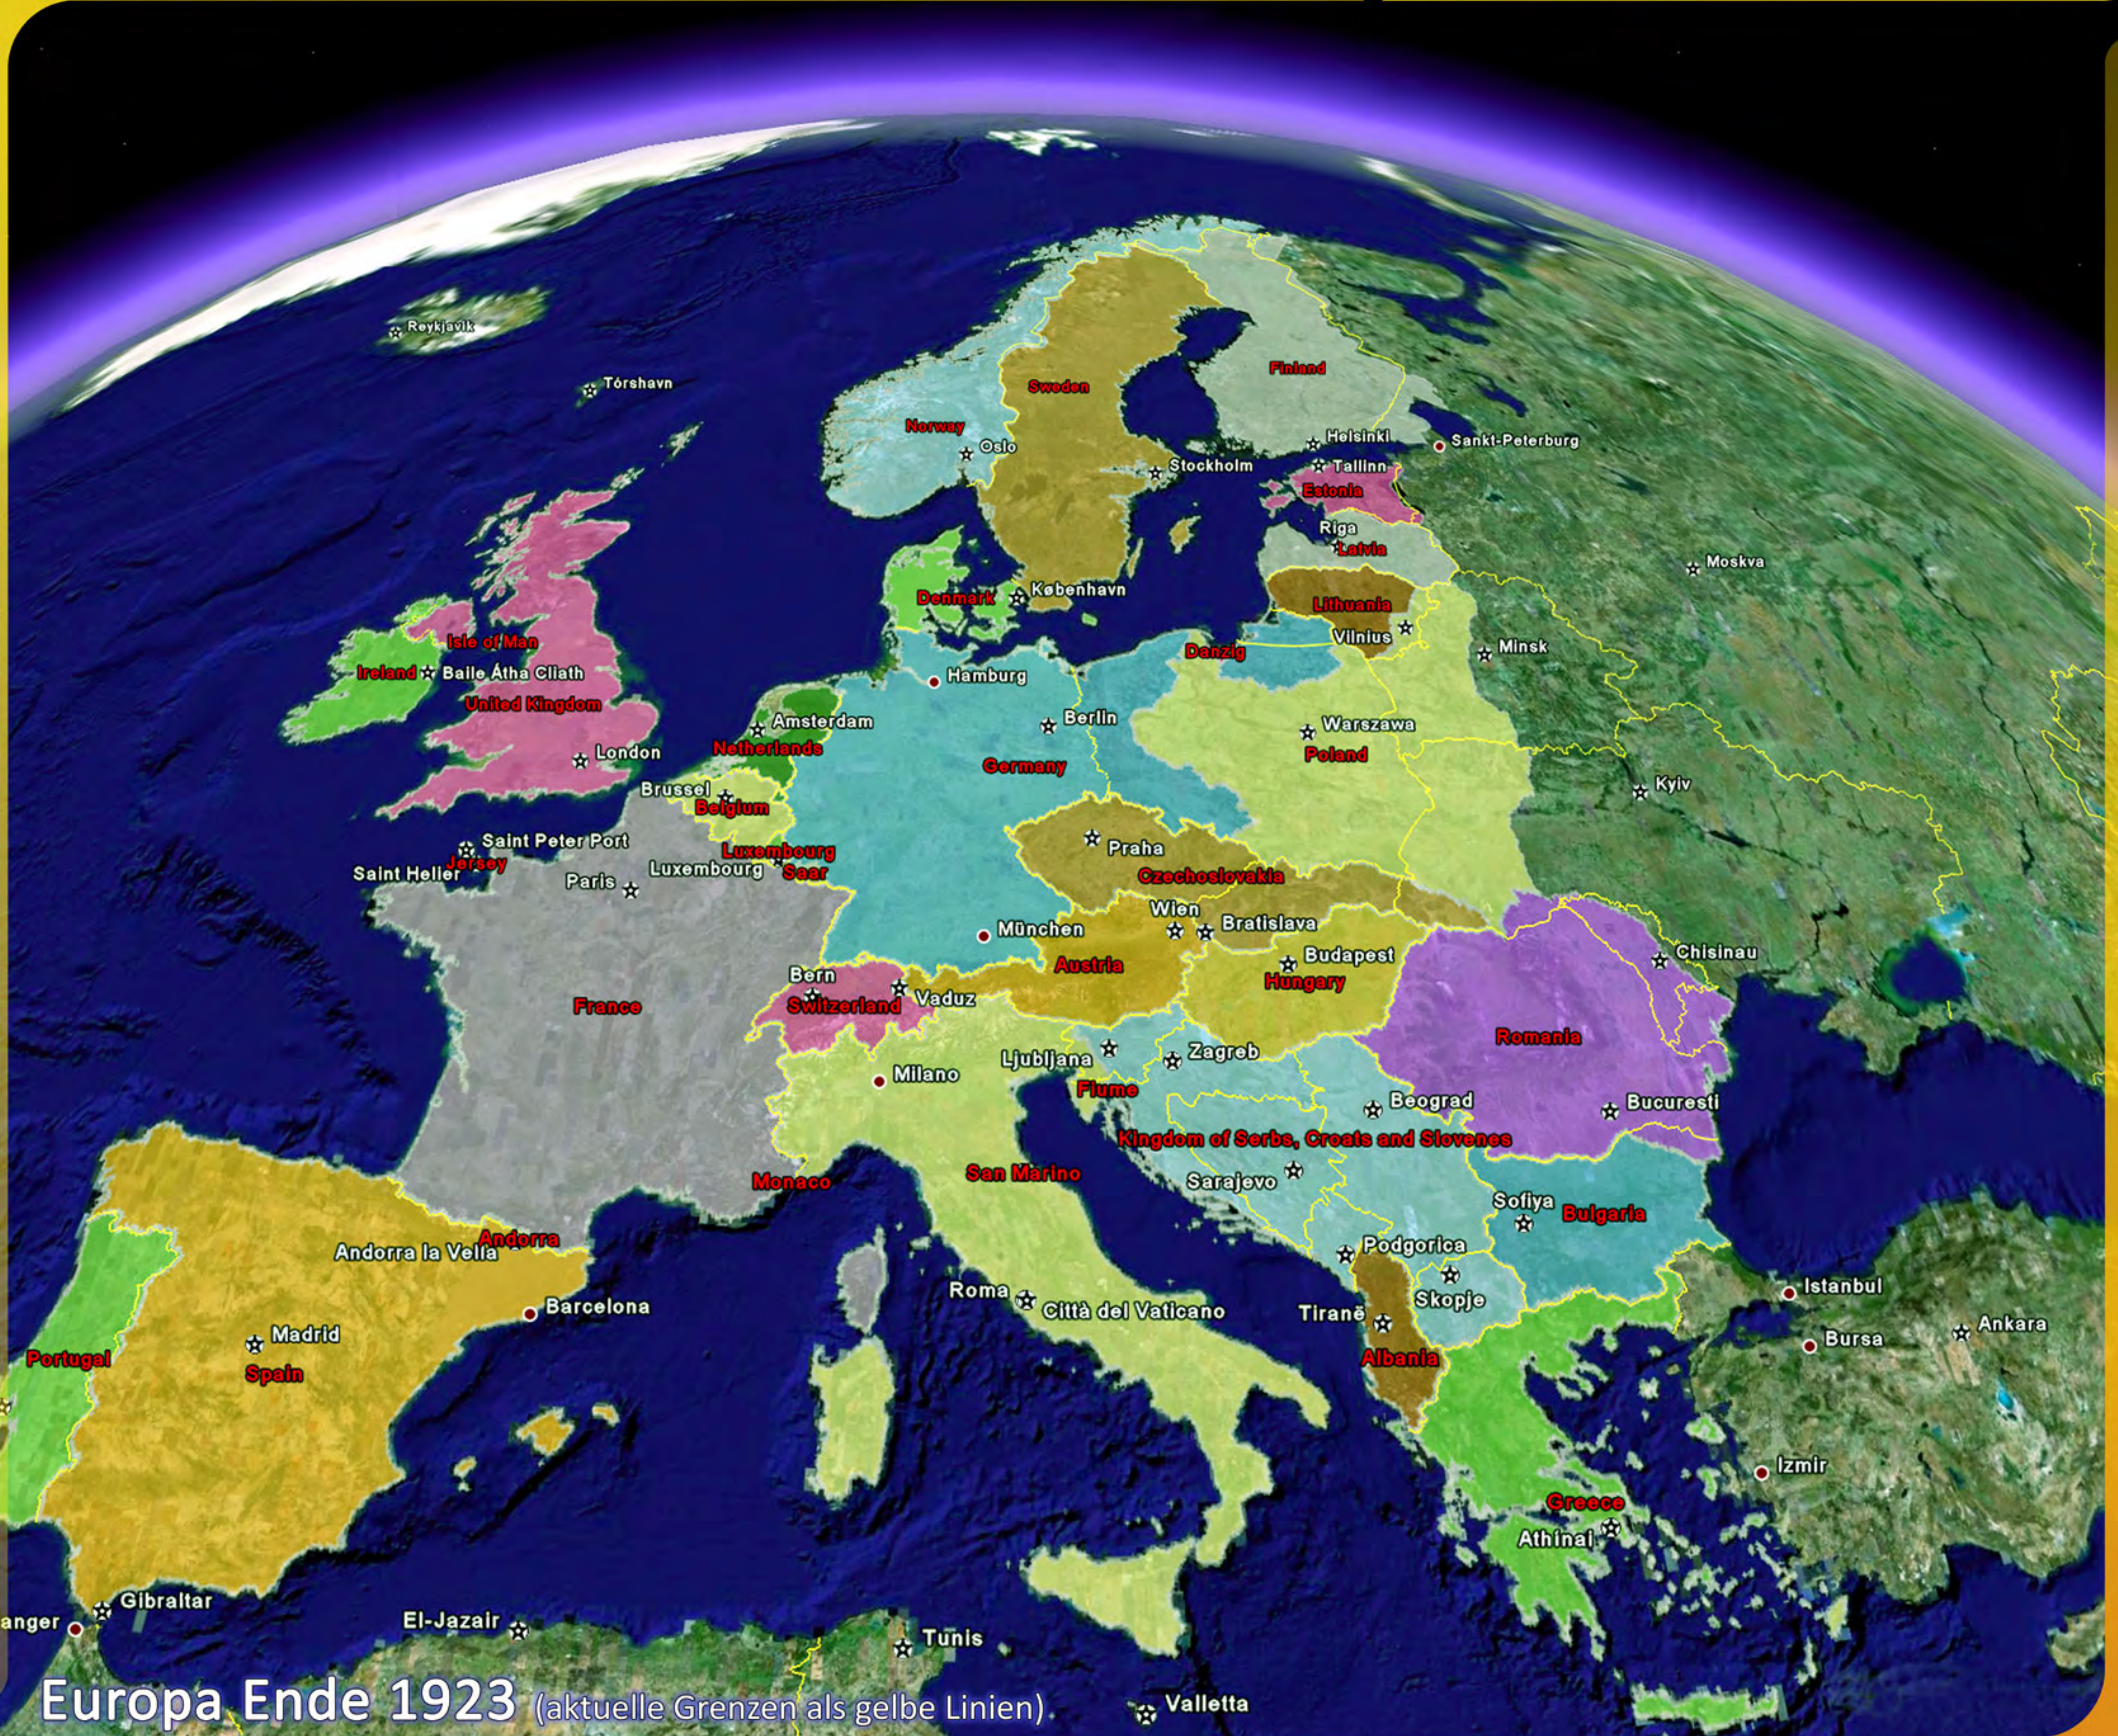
Reykjavik
Tórshavn
Sweden
Finland
Norway
Oslo
Helsinki
Sankt-Peterburg
Stockholm
Tallinn
Estonia
Riga
Latvia
Moskva
Denmark
København
Lithuania
Isle of Man
Vilnius
Minsk
Danzig
Ireland
Baile Átha Cliath
Hamburg
United Kingdom
Amsterdam
Berlin
Warszawa
Netherlands
London
Germany
Poland
Brussel
Belgium
Kyiv
Praha
Saint Peter Port
Luxembourg
Saint Helier
Jersey
Saar
Luxembourg
Czechoslovakia
Paris
Wien
Bratislava
München
Chisinau
Budapest
Bern
Austria
Vaduz
Hungary
France
Switzerland
Romania
Ljubljana
Zagreb
Milano
Fiume
Beograd
Bucuresti
Kingdom of Serbs, Croats and Slovenes
San Marino
Monaco
Sarajevo
Sofiya
Bulgaria
Andorra
Andorra la Vella
Podgorica
Skopje
Barcelona
Roma
Città del Vaticano
Tiranë
Istanbul
Madrid
Ankara
Portugal
Bursa
Spain
Albania
Izmir
Greece
Athinai
anger
Gibraltar
El-Jazair
Tunis
Valletta
Europa Ende 1923 (aktuelle Grenzen als gelbe Linien)